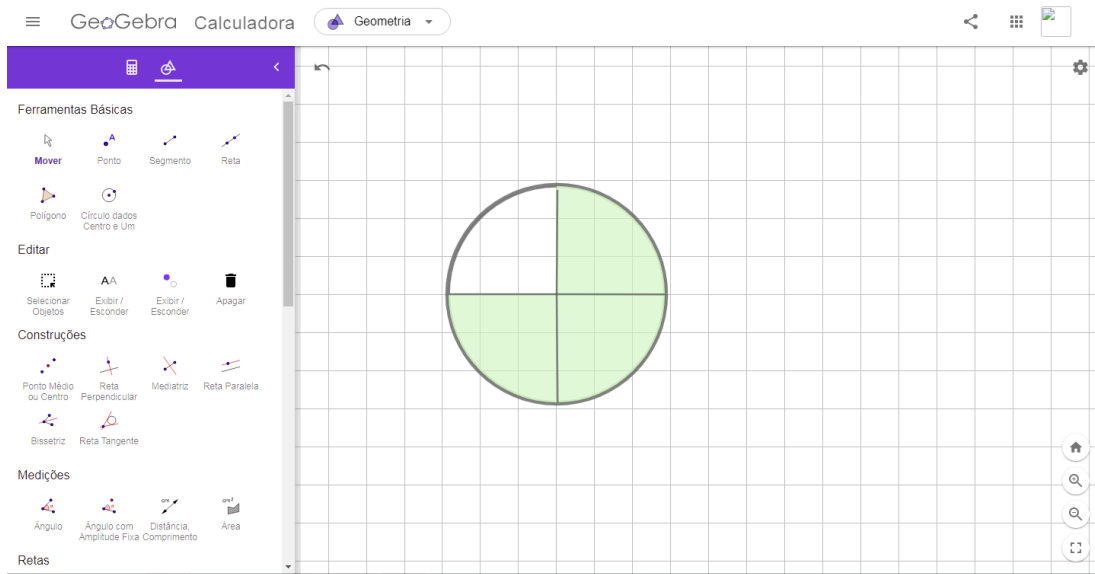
GeoGebra Calculadora

Geometria

Ferramentas Básicas

Mover
Ponto
Segmento
Reta
Polígono
Círculo dados Centro e Um

Editar

Selecionar Objetos
Exibir / Esconder
Exibir / Esconder
Apagar

Construções

Ponto Médio ou Centro
Reta Perpendicular
Mediatriz
Reta Paralela
Bissetriz
Reta Tangente

Medições

Ângulo
Ângulo com Amplitude Fixa
Distância, Comprimento
Área

Retas